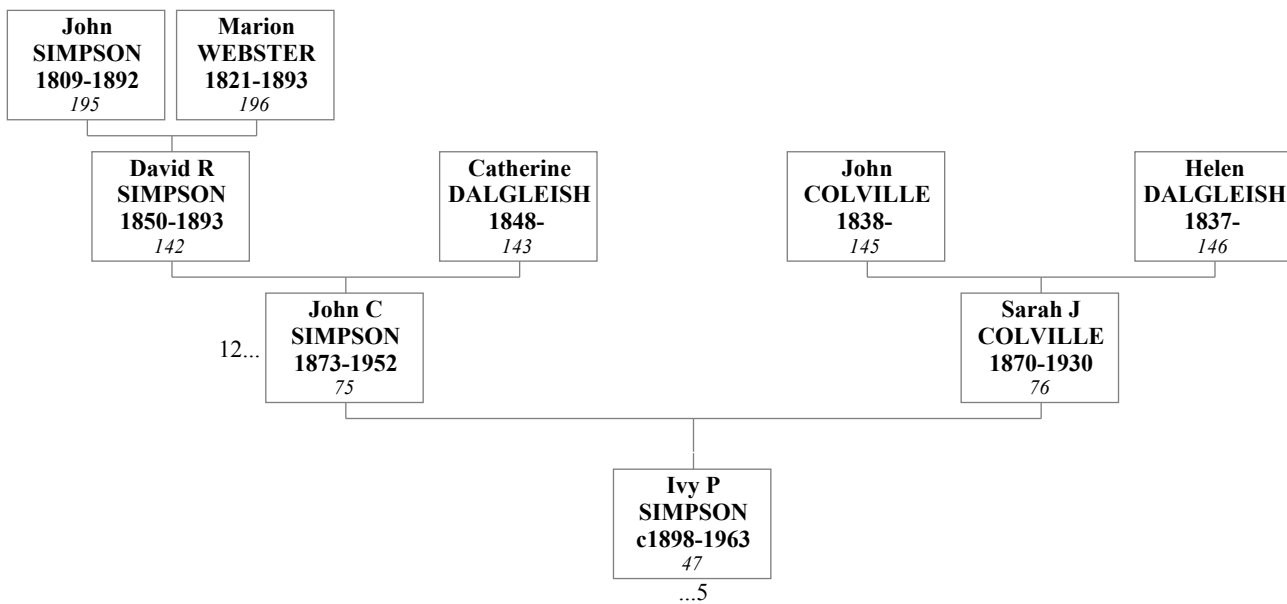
John SIMPSON 1809-1892 195

Marion WEBSTER 1821-1893 196

David R SIMPSON 1850-1893 142

Catherine DALGLEISH 1848- 143

John COLVILLE 1838- 145

Helen DALGLEISH 1837- 146

12...

John C SIMPSON 1873-1952 75

Sarah J COLVILLE 1870-1930 76

Ivy P SIMPSON c1898-1963 47

...5